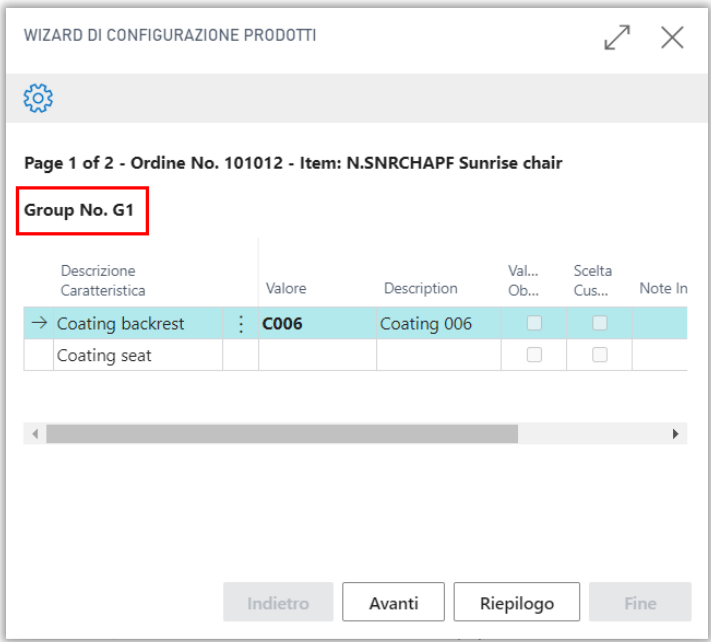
WIZARD DI CONFIGURAZIONE PRODOTTI

Page 1 of 2 - Ordine No. 101012 - Item: N.SNRCHAPF Sunrise chair

Group No. G1

| Descrizione Caratteristica | Valore | Description | Val... Ob... | Scelta Cus... | Note In |
|---|---|---|---|---|---|
| Coating backrest | C006 | Coating 006 | | | |
| Coating seat | | | | | |

Indietro Avanti Riepilogo Fine